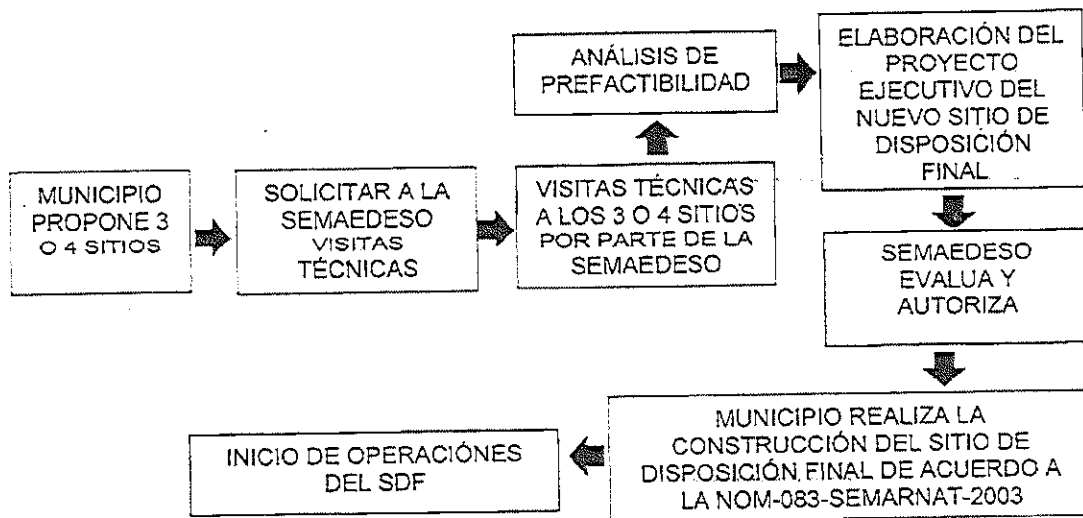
MUNICIPIO PROPONE 3 O 4 SITIOS

SOLICITAR A LA SEMAEDESO VISITAS TÉCNICAS

VISITAS TÉCNICAS A LOS 3 O 4 SITIOS POR PARTE DE LA SEMAEDESO

ANÁLISIS DE PREFACTIBILIDAD

ELABORACIÓN DEL PROYECTO EJECUTIVO DEL NUEVO SITIO DE DISPOSICIÓN FINAL

SEMAEDESO EVALUA Y AUTORIZA

MUNICIPIO REALIZA LA CONSTRUCCIÓN DEL SITIO DE DISPOSICIÓN FINAL DE ACUERDO A LA NOM-083-SEMARNAT-2003

INICIO DE OPERACIÓNES DEL SDF